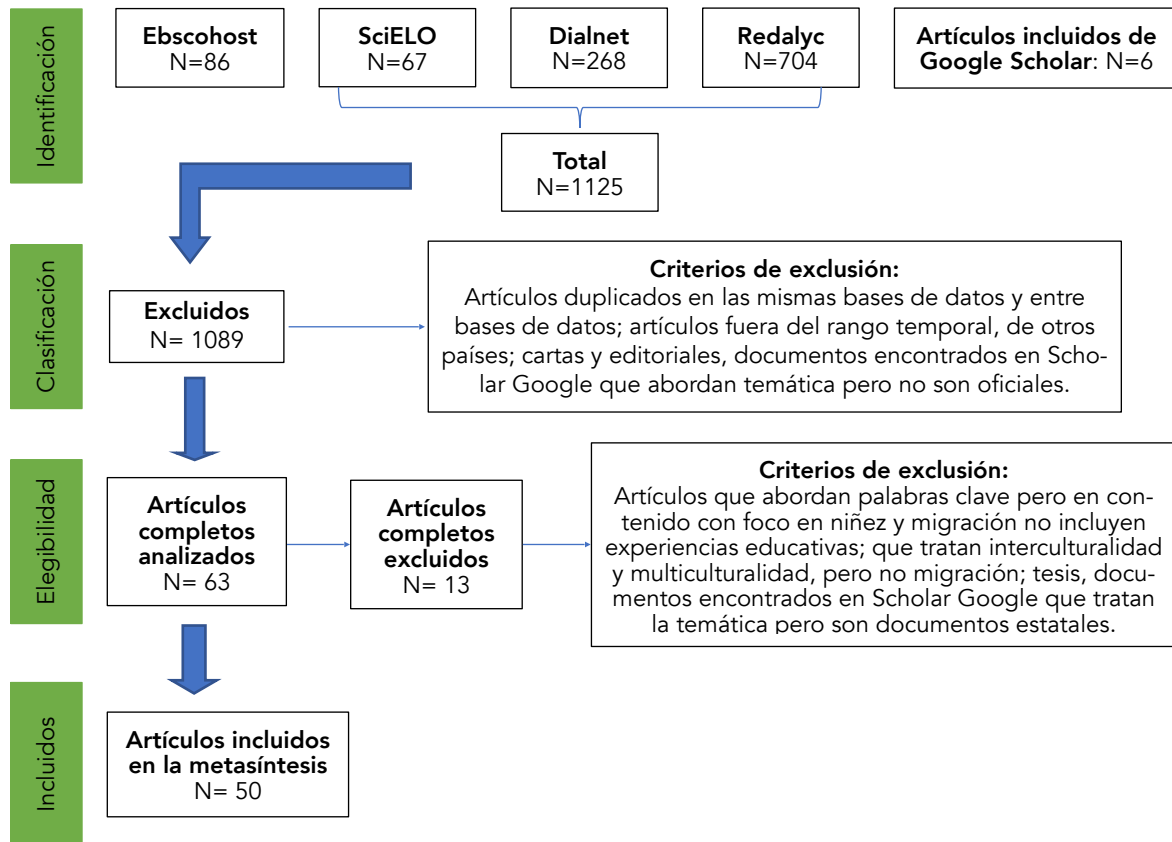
Identificación

**Ebscohost**
N=86

**SciELO**
N=67

**Dialnet**
N=268

**Redalyc**
N=704

**Artículos incluidos de Google Scholar**: N=6

**Total**
N=1125

Clasificación

**Excluidos**
N= 1089

**Criterios de exclusión:**
Artículos duplicados en las mismas bases de datos y entre bases de datos; artículos fuera del rango temporal, de otros países; cartas y editoriales, documentos encontrados en Scholar Google que abordan temática pero no son oficiales.

Elegibilidad

**Artículos completos analizados**
N= 63

**Artículos completos excluidos**
N= 13

**Criterios de exclusión:**
Artículos que abordan palabras clave pero en contenido con foco en niñez y migración no incluyen experiencias educativas; que tratan interculturalidad y multiculturalidad, pero no migración; tesis, documentos encontrados en Scholar Google que tratan la temática pero son documentos estatales.

Incluidos

**Artículos incluidos en la metasíntesis**
N= 50